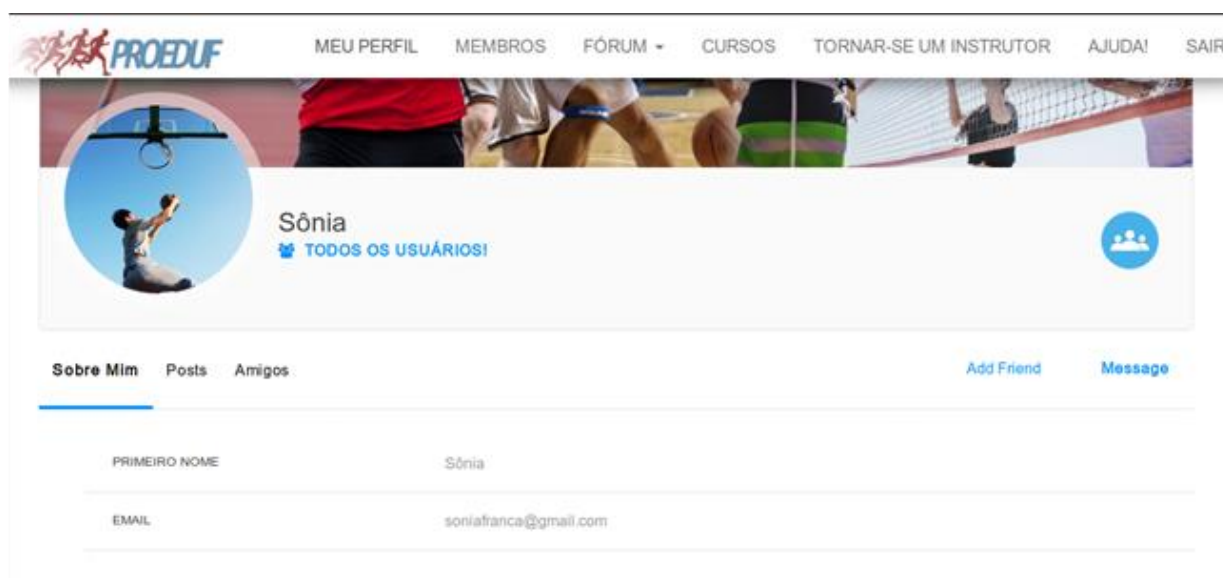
PROEDUF

MEU PERFIL MEMBROS FÓRUM CURSOS TORNAR-SE UM INSTRUTOR AJUDA! SAIR

Sônia
TODOS OS USUÁRIOS!

Sobre Mim Posts Amigos Add Friend Message

| PRIMEIRO NOME | Sônia |
|---|---|
| EMAIL | soniafranca@gmail.com |